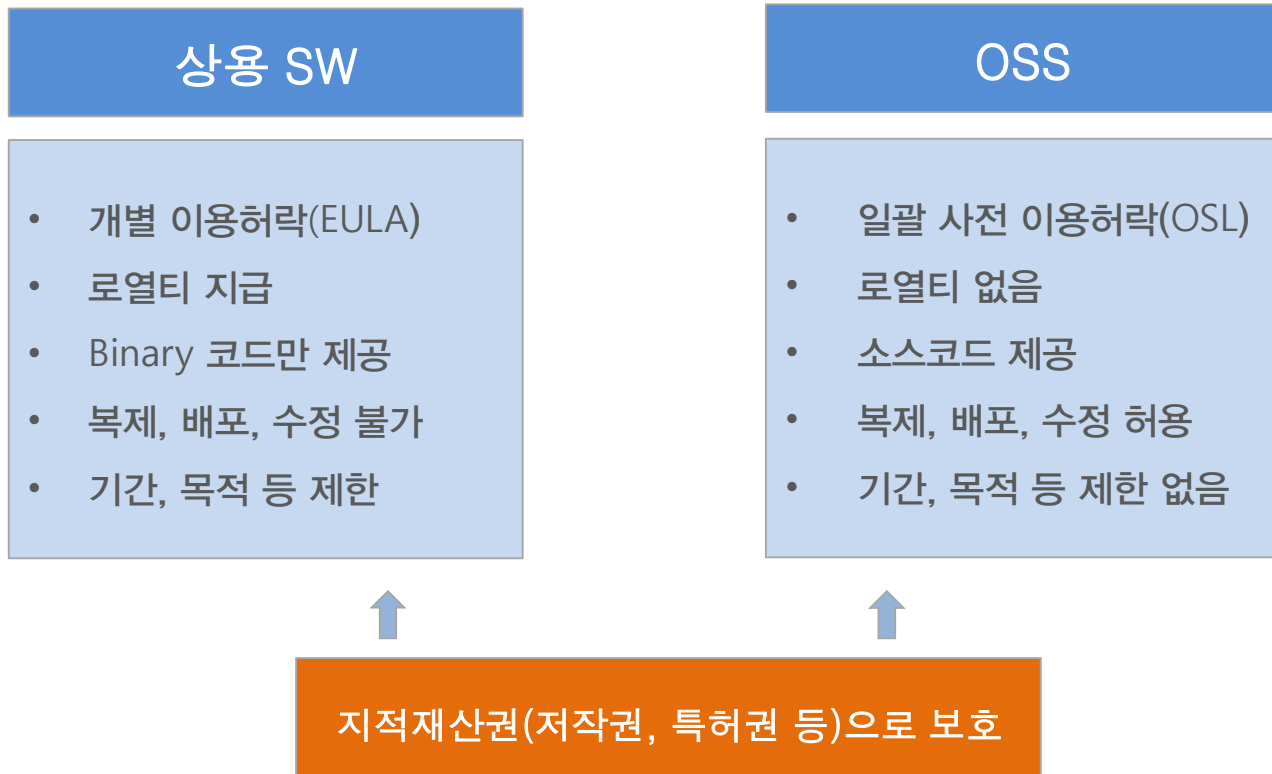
상용 SW

- 개별 이용허락(EULA)
- 로열티 지급
- Binary 코드만 제공
- 복제, 배포, 수정 불가
- 기간, 목적 등 제한

OSS

- 일괄 사전 이용허락(OSL)
- 로열티 없음
- 소스코드 제공
- 복제, 배포, 수정 허용
- 기간, 목적 등 제한 없음

지적재산권(저작권, 특허권 등)으로 보호